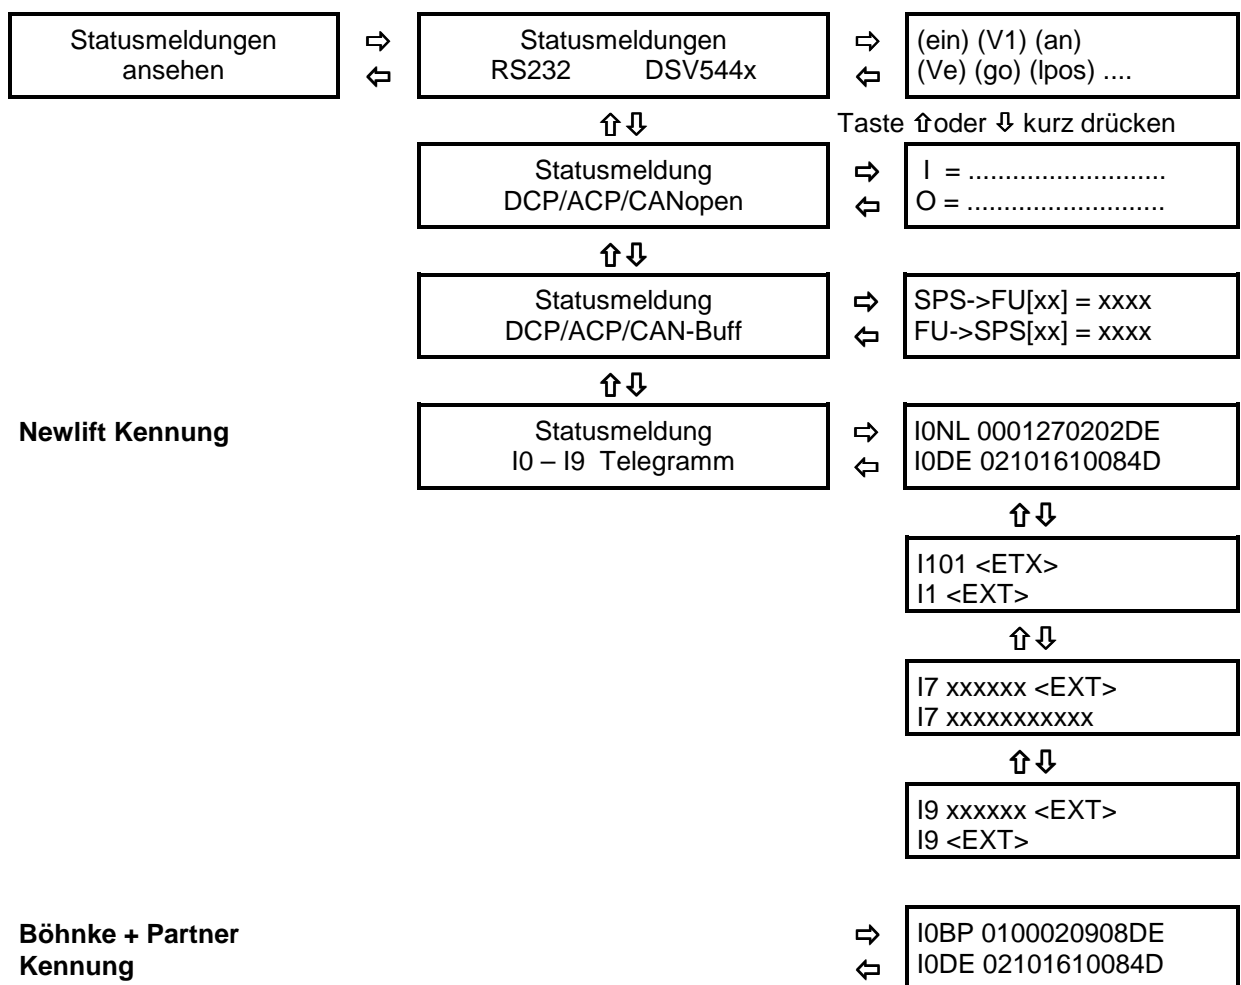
Statusmeldungen ansehen

⇨
⇦

Statusmeldungen
RS232 DSV544x

⇨
⇦

(ein) (V1) (an)
(Ve) (go) (lpos) ....

⇧⇩

Taste ⇧oder ⇩ kurz drücken

Statusmeldung
DCP/ACP/CANopen

⇨
⇦

I = ..........................
O = ..........................

⇧⇩

Statusmeldung
DCP/ACP/CAN-Buff

⇨
⇦

SPS->FU[xx] = xxxx
FU->SPS[xx] = xxxx

⇧⇩

**Newlift Kennung**

Statusmeldung
I0 – I9 Telegramm

⇨
⇦

I0NL 0001270202DE
I0DE 02101610084D

⇧⇩

I101 <ETX>
I1 <EXT>

⇧⇩

I7 xxxxxx <EXT>
I7 xxxxxxxxxxx

⇧⇩

I9 xxxxxx <EXT>
I9 <EXT>

**Böhnke + Partner Kennung**

⇨
⇦

I0BP 0100020908DE
I0DE 02101610084D